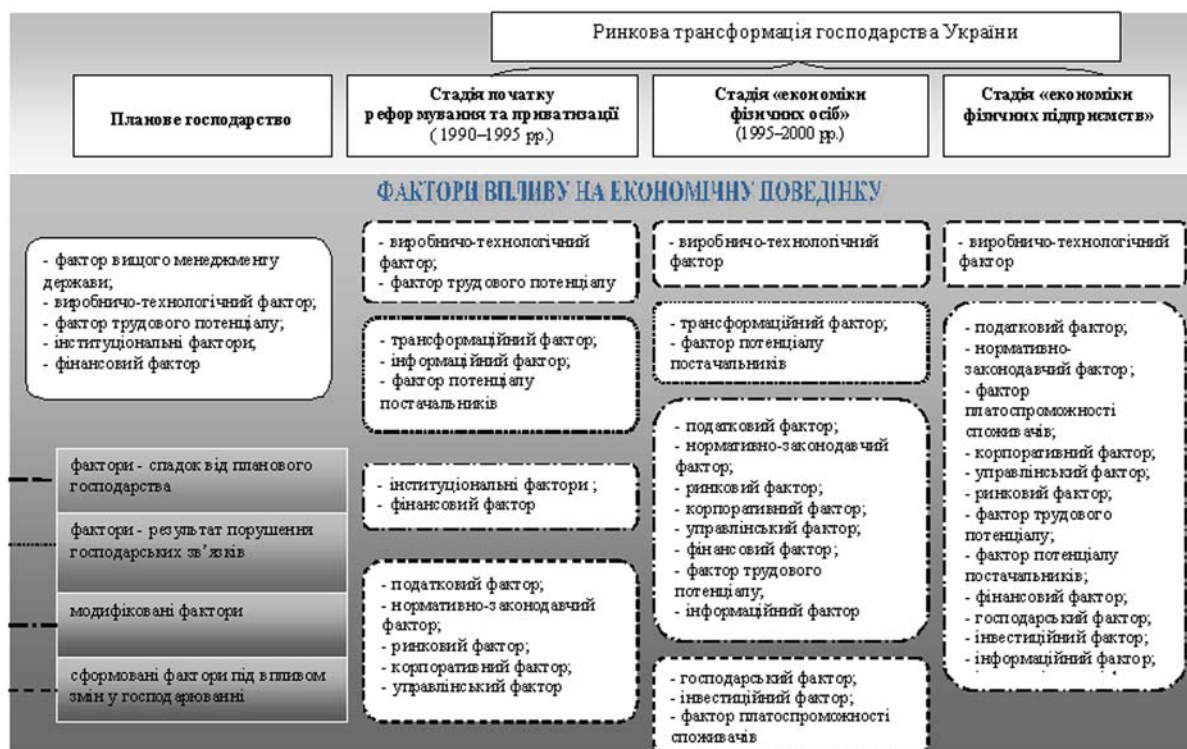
Ринкова трансформація господарства України

Планове господарство

Стадія початку реформування та приватизації (1990–1995 рр.)

Стадія «економіки фізичних осіб» (1995–2000 рр.)

Стадія «економіки фізичних підприємств»

ФАКТОРИ ВПЛИВУ НА ЕКОНОМІЧНУ ПОВЕДІНКУ

- фактор вищого менеджменту держави;
- виробничо-технологічний фактор;
- фактор трудового потенціалу;
- інституціональні фактори;
- фінансовий фактор

фактори - спадок від планового господарства

фактори - результат порушення господарських зв'язків

модифіковані фактори

сформовані фактори під впливом змін у господарюванні

- виробничо-технологічний фактор;
- фактор трудового потенціалу

- трансформаційний фактор;
- інформаційний фактор;
- фактор потенціалу постачальників

- інституціональні фактори;
- фінансовий фактор

- податковий фактор;
- нормативно-законодавчий фактор;
- ринковий фактор;
- корпоративний фактор;
- управлінський фактор

- виробничо-технологічний фактор

- трансформаційний фактор;
- фактор потенціалу постачальників

- податковий фактор;
- нормативно-законодавчий фактор;
- ринковий фактор;
- корпоративний фактор;
- управлінський фактор;
- фінансовий фактор;
- фактор трудового потенціалу;
- інформаційний фактор

- господарський фактор;
- інвестиційний фактор;
- фактор платоспроможності споживачів

- виробничо-технологічний фактор

- податковий фактор;
- нормативно-законодавчий фактор;
- фактор платоспроможності споживачів;
- корпоративний фактор;
- управлінський фактор;
- ринковий фактор;
- фактор трудового потенціалу;
- фактор потенціалу постачальників;
- фінансовий фактор;
- господарський фактор;
- інвестиційний фактор;
- інформаційний фактор;
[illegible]